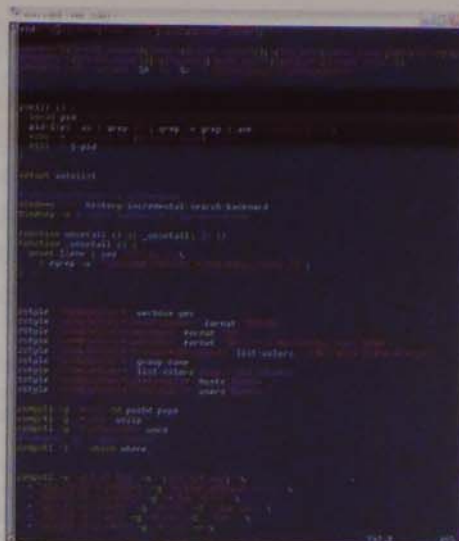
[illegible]

pfail () {
local pid
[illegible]
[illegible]
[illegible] $pid
}

setopt autolist

bindkey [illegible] history-incremental-search-backward
bindkey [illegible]

function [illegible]
function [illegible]
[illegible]
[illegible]

zstyle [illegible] verbose yes
zstyle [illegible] format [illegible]
zstyle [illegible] format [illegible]
zstyle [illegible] format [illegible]
zstyle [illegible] list-colors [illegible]
zstyle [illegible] group-name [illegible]
zstyle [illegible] list-colors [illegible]
zstyle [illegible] hosts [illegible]
zstyle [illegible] users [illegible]

compctl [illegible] pushd popd
compctl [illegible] which
compctl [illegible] unset

compctl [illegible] which where

compctl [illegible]
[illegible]